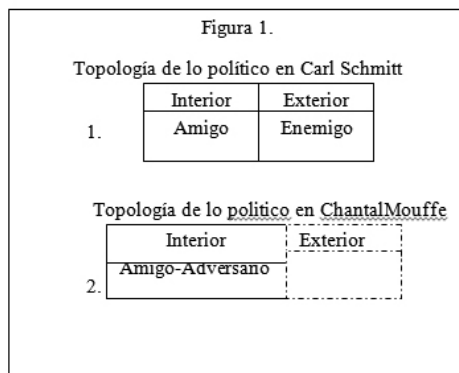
Figura 1.

Topología de lo político en Carl Schmitt

1.

| Interior | Exterior |
|---|---|
| Amigo | Enemigo |

Topología de lo politico en ChantalMouffe

2.

| Interior | Exterior |
|---|---|
| Amigo-Adversario | |